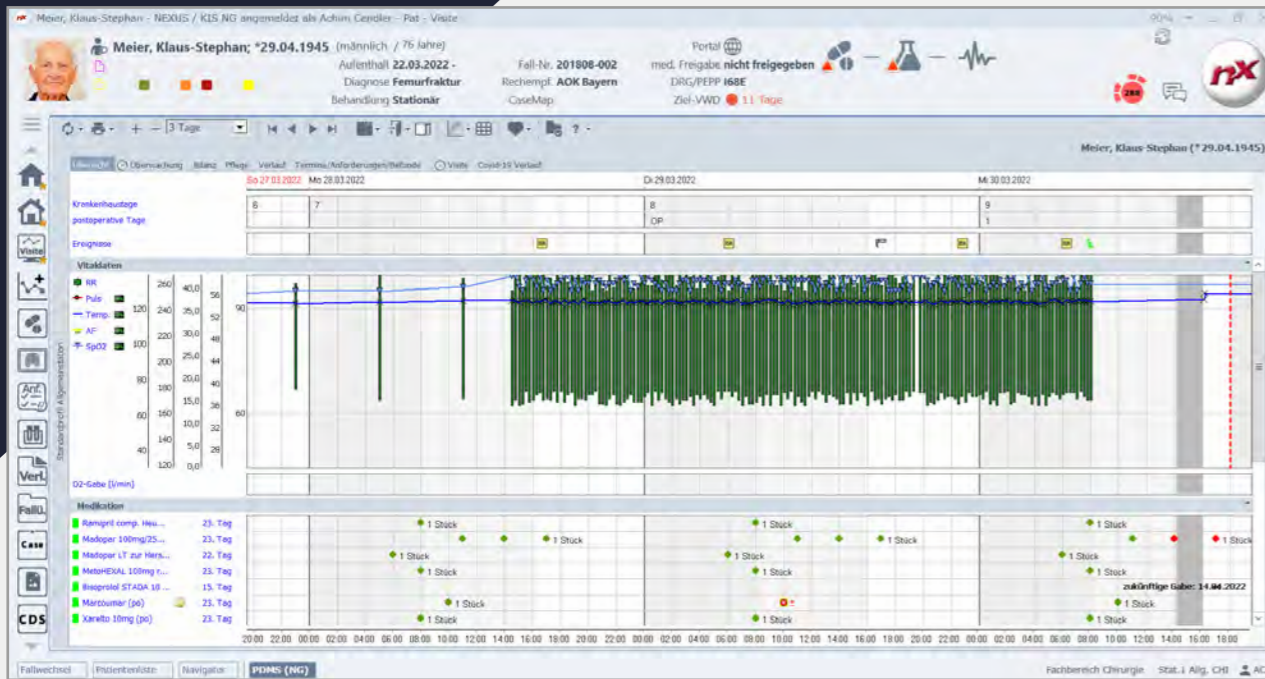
Meier, Klaus-Stephan - NEXUS / KIS NG angemeldet als Achim Cendler - Pat - Visite

Meier, Klaus-Stephan; *29.04.1945 (männlich / 76 Jahre)

Aufenthalt 22.03.2022 -
Diagnose Femurfraktur
Behandlung Stationär

Fall-Nr. 201808-002
Rechempf. AOK Bayern
CaseMap

Portal
med. Freigabe nicht freigegeben
DRG/PEPP I68E
Ziel-VWD 11 Tage

3 Tage

Meier, Klaus-Stephan (*29.04.1945)

Übersicht | Überwachung | Bilanz | Pflege | Verlauf | Termine/Anforderungen/Befunde | Visite | Covid-19 Verlauf

So 27.03.2022 | Mo 28.03.2022 | Di 29.03.2022 | Mi 30.03.2022

Krankenhaustage: 6, 7, 8, 9
postoperative Tage: OP, 1
Ereignisse

Vitaldaten
RR
Puls
Temp.
AF
SpO2

260 | 40,0 | 56
120 | 240 | 35,0 | 52
220 | 30,0 | 48
100 | 200 | 25,0 | 44
80 | 180 | 20,0 | 40
60 | 160 | 10,0 | 36
140 | 5,0 | 32
40 | 120 | 0,0 | 28
90
60

Standardprofil Allgemeinstation

O2-Gabe [l/min]

Medikation
Ramipril comp. Heu... 23. Tag
Madopar 100mg/25... 23. Tag
Madopar LT zur Hers... 22. Tag
MetoHEXAL 100mg r... 23. Tag
Bisoprolol STADA 10 ... 15. Tag
Marcoumar (po) 23. Tag
Xarelto 10mg (po) 23. Tag

1 Stück
zukünftige Gabe: 14.04.2022

20:00 22:00 00:00 02:00 04:00 06:00 08:00 10:00 12:00 14:00 16:00 18:00 20:00 22:00 00:00 02:00 04:00 06:00 08:00 10:00 12:00 14:00 16:00 18:00 20:00 22:00 00:00 02:00 04:00 06:00 08:00 10:00 12:00 14:00 16:00 18:00

Visite
Anf.
Verl.
FallÜ.
Case
CDS

Fallwechsel | Patientenliste | Navigator | PDMS (NG)
Fachbereich Chirurgie | Stat.1 Allg. CHI